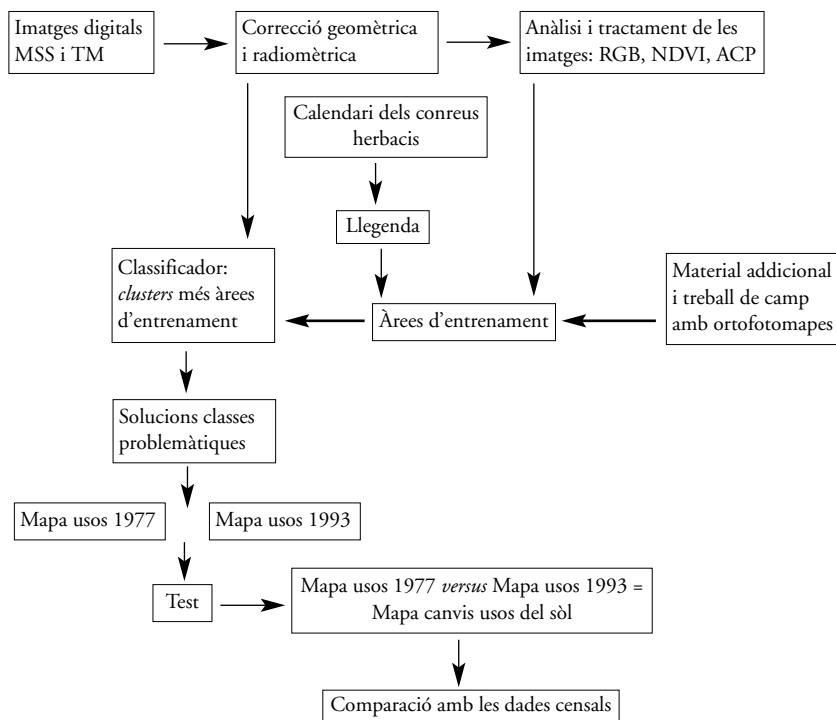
Imatges digitals MSS i TM

Correcció geomètrica i radiomètrica

Anàlisi i tractament de les imatges: RGB, NDVI, ACP

Calendari dels conreus herbacis

Llegenda

Classificador: *clusters* més àrees d'entrenament

Àrees d'entrenament

Material addicional i treball de camp amb ortofotomapes

Solucions classes problemàtiques

Mapa usos 1977

Mapa usos 1993

Test

Mapa usos 1977 *versus* Mapa usos 1993 = Mapa canvis usos del sòl

Comparació amb les dades censals